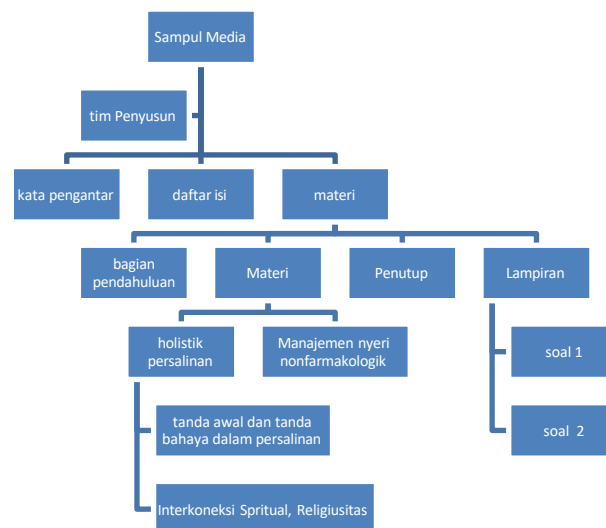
Sampul Media

tim Penyusun

kata pengantar

daftar isi

materi

bagian pendahuluan

Materi

Penutup

Lampiran

holistik persalinan

Manajemen nyeri nonfarmakologik

soal 1

soal 2

tanda awal dan tanda bahaya dalam persalinan

Interkoneksi Spritual, Religiusitas